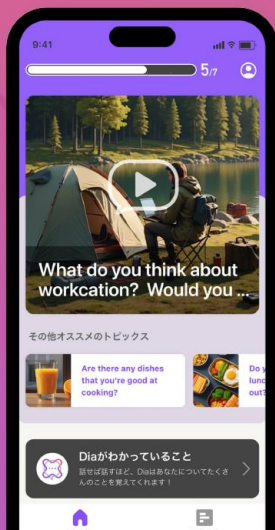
9:41

5/7

What do you think about workcation? Would you ...

その他オススメのトピックス

Are there any dishes that you're good at cooking?

Do y lunc out?

Diaがわかっていること

話せば話すほど、Diaはあなたについてたくさんのことを覚えてくれます！